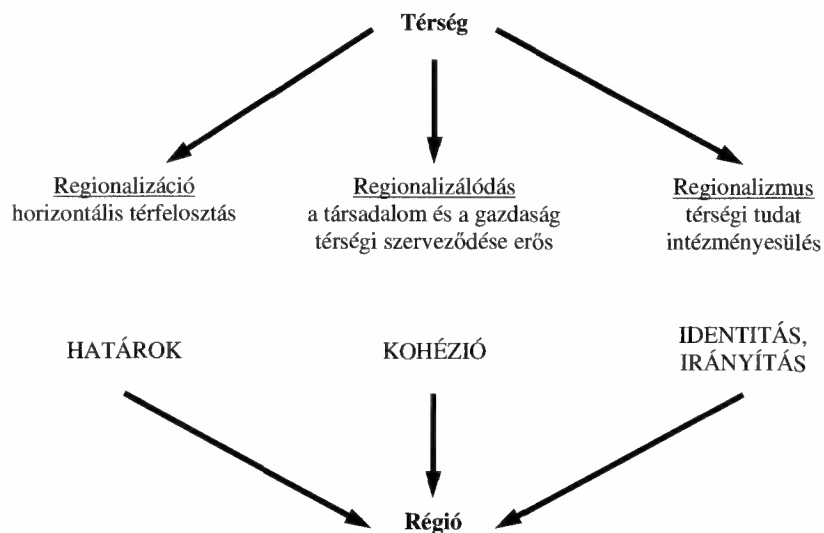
Térség

Regionalizáció
horizontális térfelosztás

Regionalizálódás
a társadalom és a gazdaság térségi szerveződése erős

Regionalizmus
térségi tudat intézményesülés

HATÁROK

KOHÉZIÓ

IDENTITÁS, IRÁNYÍTÁS

Régió